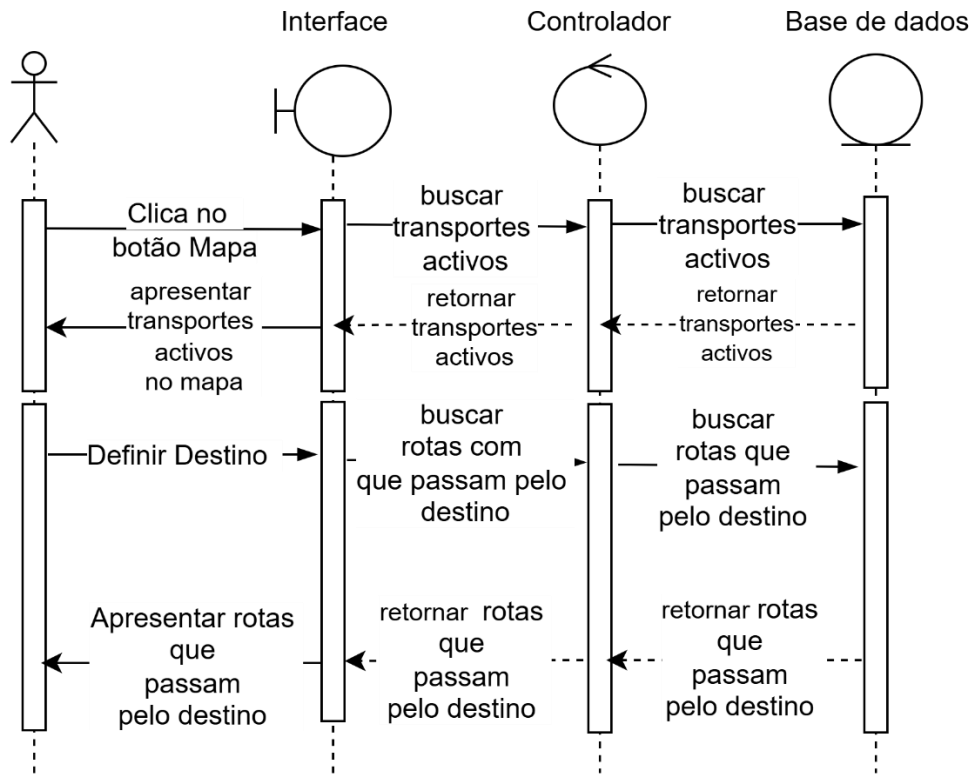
Interface

Controlador

Base de dados

Clica no botão Mapa

buscar transportes activos

buscar transportes activos

apresentar transportes activos no mapa

retornar transportes activos

retornar transportes activos

Definir Destino

buscar rotas com que passam pelo destino

buscar rotas que passam pelo destino

Apresentar rotas que passam pelo destino

retornar rotas que passam pelo destino

retornar rotas que passam pelo destino